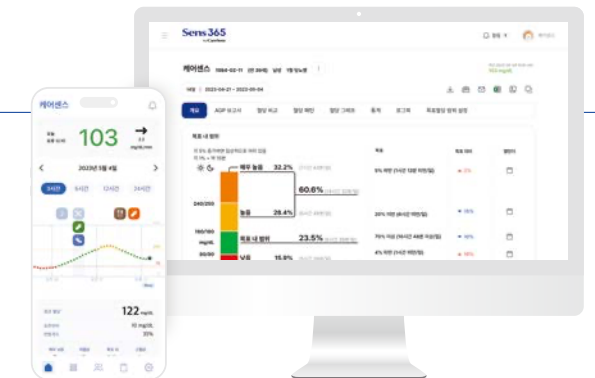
Sens365

케어센스 1984-02-11 (만 39세) 남성 1형 당뇨병

대상 2023-04-21 ~ 2023-05-04

103 mg/dL

개요 AGP 보고서 혈당 비교 혈당 패턴 혈당 그래프 통계 로그북 목표혈당 범위 설정

목표 내 범위

매우 높음 32.2%

60.6%

높음 28.4%

250/250

180/180 mg/dL

목표 내 범위 23.5%

70/70

낮음 15.9%

5% 미만

25% 미만

70% 이상

4% 미만

케어센스

103

2023년 5월 4일

3시간 6시간 12시간 24시간

122 mg/dL

93 mg/dL

35%